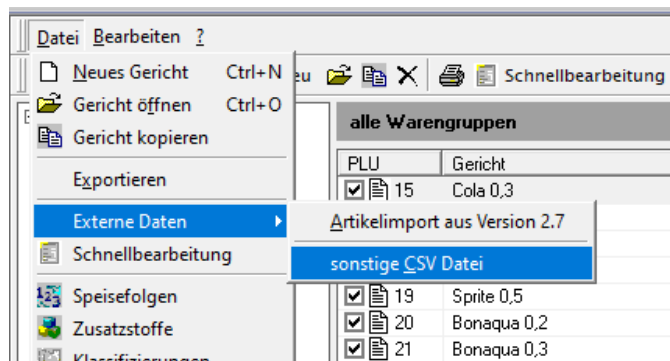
Datei Bearbeiten ?

Neues Gericht Ctrl+N
Gericht öffnen Ctrl+O
Gericht kopieren
Exportieren
Externe Daten
Schnellbearbeitung
Speisefolgen
Zusatzstoffe
Klassifizierungen

Artikelimport aus Version 2.7
sonstige CSV Datei

eu
Schnellbearbeitung

alle Warengruppen

| PLU | Gericht |
|---|---|
| 15 | Cola 0,3 |
| 19 | Sprite 0,5 |
| 20 | Bonaqua 0,2 |
| 21 | Bonaqua 0,3 |